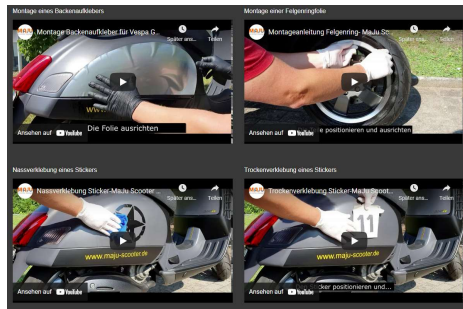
Montage eines Backenaufklebers

Montage Backenaufkleber für Vespa G...

Später ans... Teilen

Ansehen auf YouTube

Die Folie ausrichten

Montage einer Felgenringfolie

Montageanleitung Felgenring- MaJu Sc...

Später ans... Teilen

Ansehen auf YouTube

e positionieren und ausrichten

Nassverklebung eines Stickers

Nassverklebung Sticker-MaJu Scooter...

Später ans... Teilen

www.maju-scooter.de

Ansehen auf YouTube

Trockenverklebung eines Stickers

Trockenverklebung Sticker-MaJu Scoo...

Später ans... Teilen

www.maju-scooter.de

Ansehen auf YouTube

cker positionieren und...